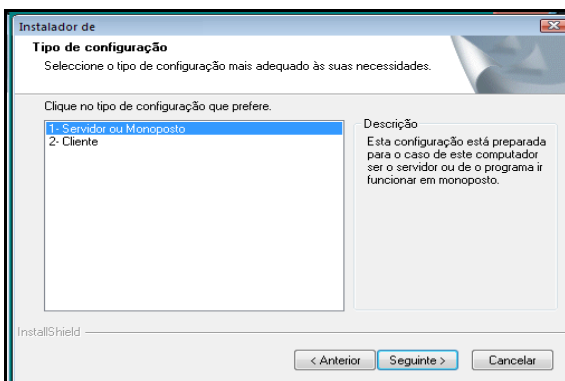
Instalador de

Tipo de configuração

Seleccione o tipo de configuração mais adequado às suas necessidades.

Clique no tipo de configuração que prefere.

1- Servidor ou Monoposto
2- Cliente

Descrição

Esta configuração está preparada para o caso de este computador ser o servidor ou de o programa ir funcionar em monoposto.

InstallShield

< Anterior

Seguinte >

Cancelar